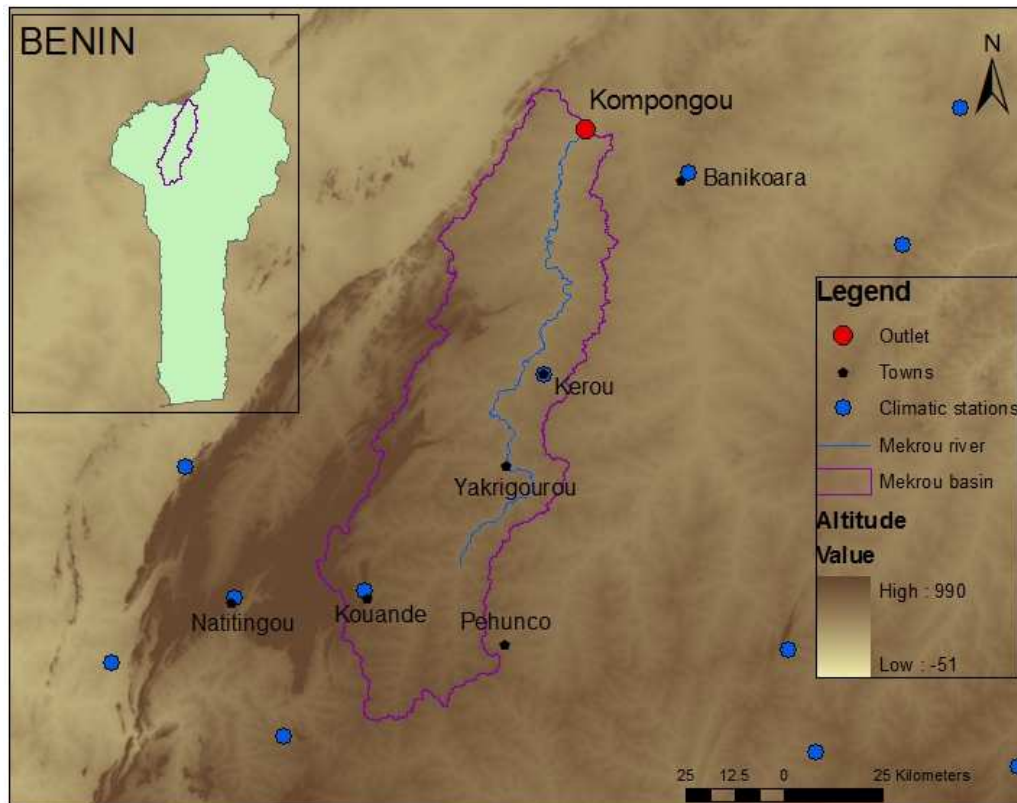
BENIN

N

Kompongou

Banikoara

Kerou

Yakrigourou

Natitingou

Kouande

Pehunco

Legend

Outlet

Towns

Climatic stations

Mekrou river

Mekrou basin

Altitude

Value

High : 990

Low : -51

25 12.5 0 25 Kilometers